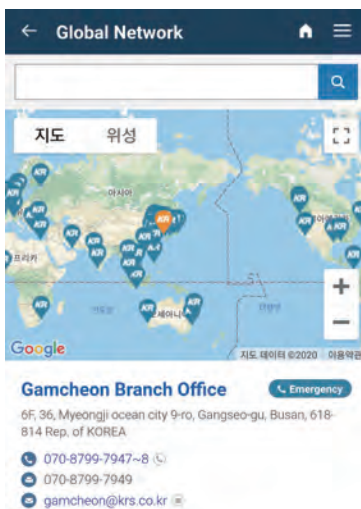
Global Network

지도 위성

아시아

프리카

세아니

Google

지도 데이터 ©2020 이용약관

Gamcheon Branch Office

Emergency

6F, 36, Myeongji ocean city 9-ro, Gangseo-gu, Busan, 618-814 Rep. of KOREA

070-8799-7947~8

070-8799-7949

gamcheon@krs.co.kr